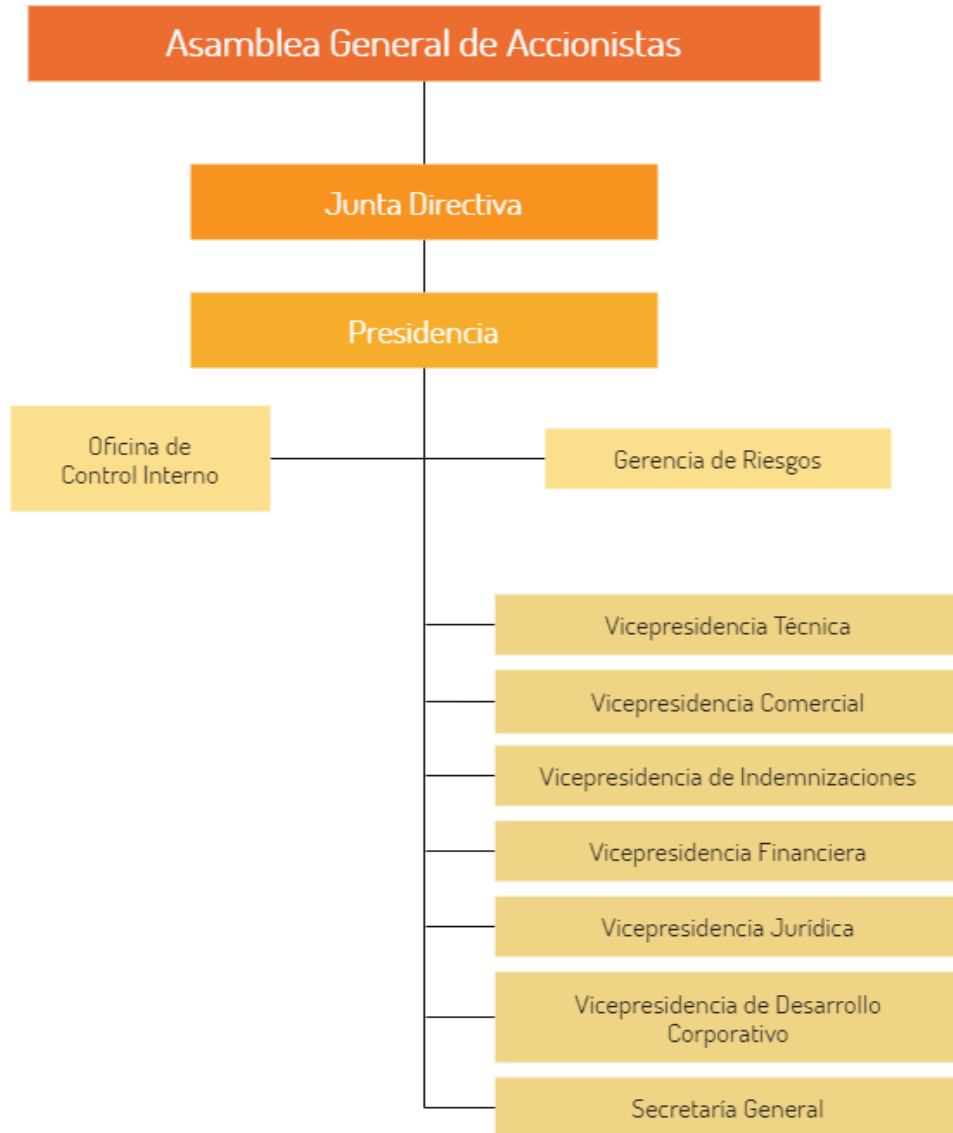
Asamblea General de Accionistas

Junta Directiva

Presidencia

Oficina de Control Interno

Gerencia de Riesgos

Vicepresidencia Técnica

Vicepresidencia Comercial

Vicepresidencia de Indemnizaciones

Vicepresidencia Financiera

Vicepresidencia Jurídica

Vicepresidencia de Desarrollo Corporativo

Secretaría General